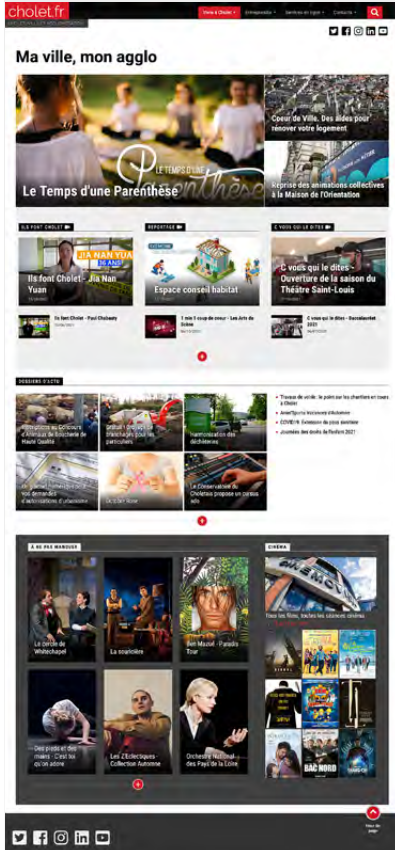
cholet.fr

Vivre à Cholet | Entreprendre | Services en ligne | Contacts

Ma ville, mon agglo

Le Temps d'une Parenthèse

Le Temps d'une Parenthèse

Coeur de Ville. Des aides pour rénover votre logement

Reprise des animations collectives à la Maison de l'Orientation

ILS FONT CHOLET

Ils font Cholet - Jia Nan Yuan

JIA NAN YUAN

Ils font Cholet - Paul Chabosty

REPORTAGE

Espace conseil habitat

1 mois 1 coup de coeur - Les Arts de Scène

C VOUS QUI LE DITES

C vous qui le dites - Ouverture de la saison du Théâtre Saint-Louis

C vous qui le dites - Baccalauréat 2021

DOSSIERS D'ACTU

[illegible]

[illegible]

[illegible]

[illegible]

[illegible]

Le Conservatoire du Choletais propose un cursus arts

Travaux de voirie : le point sur les chantiers en cours à Cholet

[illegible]

COVID-19 : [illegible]

Journée des droits de l'enfant 2021

À NE PAS MANQUER

Le cercle de Whitechapel

La souricière

Ben Mazué - Paradis Tour

Des pieds et des mains : C'est toi qu'on adore

Les Z'Eclectiques - Collection Automne

Orchestre National des Pays de la Loire

CINÉMA

Tous les films, toutes les séances cinéma

BAC NORD

Haut de page